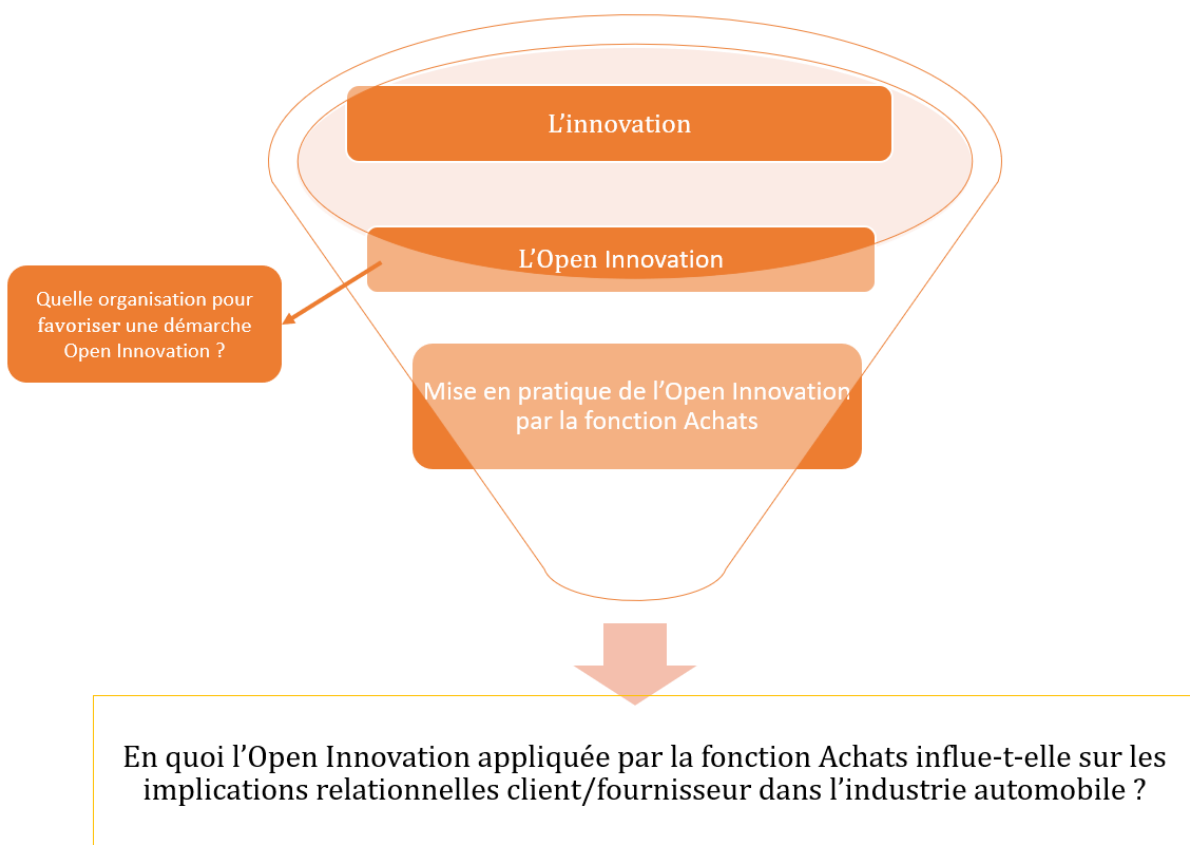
L’innovation

L’Open Innovation

Quelle organisation pour favoriser une démarche Open Innovation ?

Mise en pratique de l’Open Innovation par la fonction Achats

En quoi l’Open Innovation appliquée par la fonction Achats influe-t-elle sur les implications relationnelles client/fournisseur dans l’industrie automobile ?